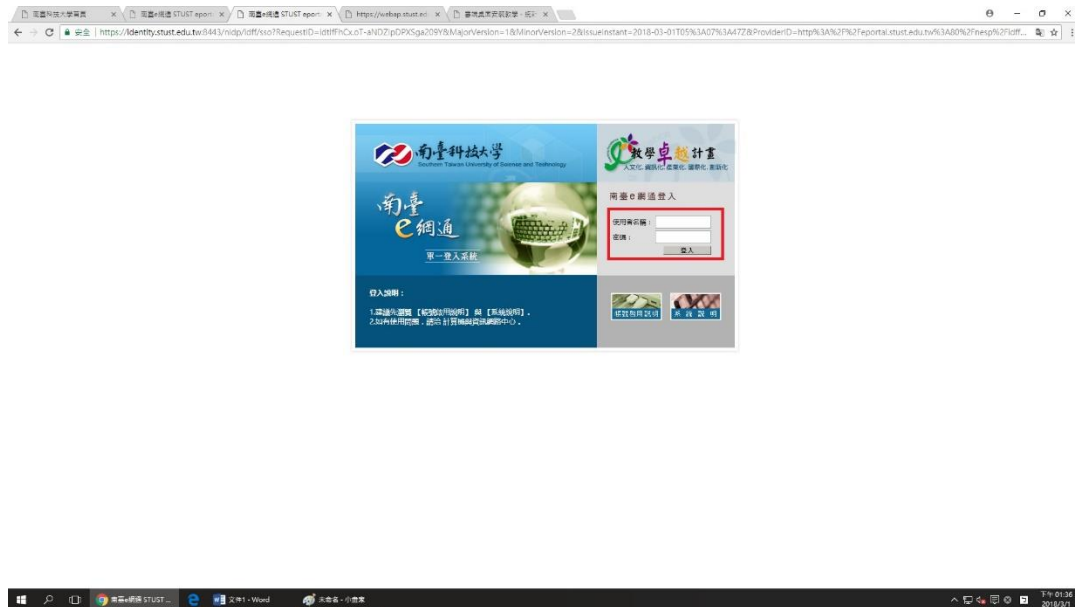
南臺科技大學首頁 | 南臺e網通 STUST eport | 南臺e網通 STUST eport | https://webap.stust.ed | 喜憨兒英語教學 - 低年

安全 | https://identity.stust.edu.tw:8443/nidp/idff/sso?RequestID=idtffFhCx.oT-aNDZipDPXSga209Y&MajorVersion=1&MinorVersion=2&IssueInstant=2018-03-01T05%3A07%3A47Z&ProviderID=http%3A%2F%2Feportal.stust.edu.tw%3A80%2Fnesp%2Fidff...

南臺科技大學
Southern Taiwan University of Science and Technology

教學卓越計畫
人文化 資訊化 產業化 國際化 創新化

南臺
e網通
單一登入系統

南臺e網通登入

使用者名稱：
密碼：
登入

登入說明：

1.請詳先瀏覽【帳號使用說明】與【系統說明】。
2.如有使用問題，請洽 計算機與資訊網路中心。

帳號使用說明

系統說明

南臺e網通 STUST ...
文件1 - Word
未命名 - 小畫家

下午 01:36
2018/3/1